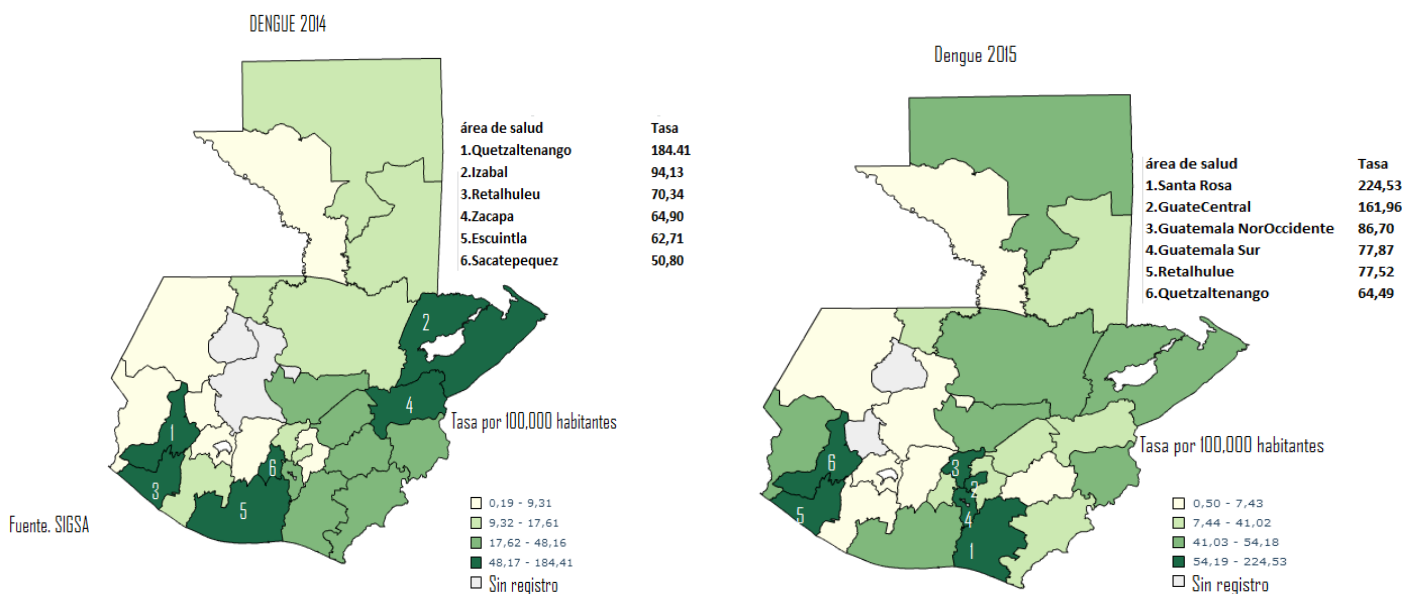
DENGUE 2014

| área de salud | Tasa |
|---|---|
| 1.Quetzaltenango | 184.41 |
| 2.Izabal | 94,13 |
| 3.Retalhuleu | 70,34 |
| 4.Zacapa | 64,90 |
| 5.Escuintla | 62,71 |
| 6.Sacatepequez | 50,80 |

2
1
4
6
3
5

Tasa por 100,000 habitantes

0,19 - 9,31
9,32 - 17,61
17,62 - 48,16
48,17 - 184,41
Sin registro

Fuente. SIGSA

Dengue 2015

| área de salud | Tasa |
|---|---|
| 1.Santa Rosa | 224,53 |
| 2.GuateCentral | 161,96 |
| 3.Guatemala NorOccidente | 86,70 |
| 4.Guatemala Sur | 77,87 |
| 5.Retalhulue | 77,52 |
| 6.Quetzaltenango | 64,49 |

6
3
2
5
4
1

Tasa por 100,000 habitantes

0,50 - 7,43
7,44 - 41,02
41,03 - 54,18
54,19 - 224,53
Sin registro